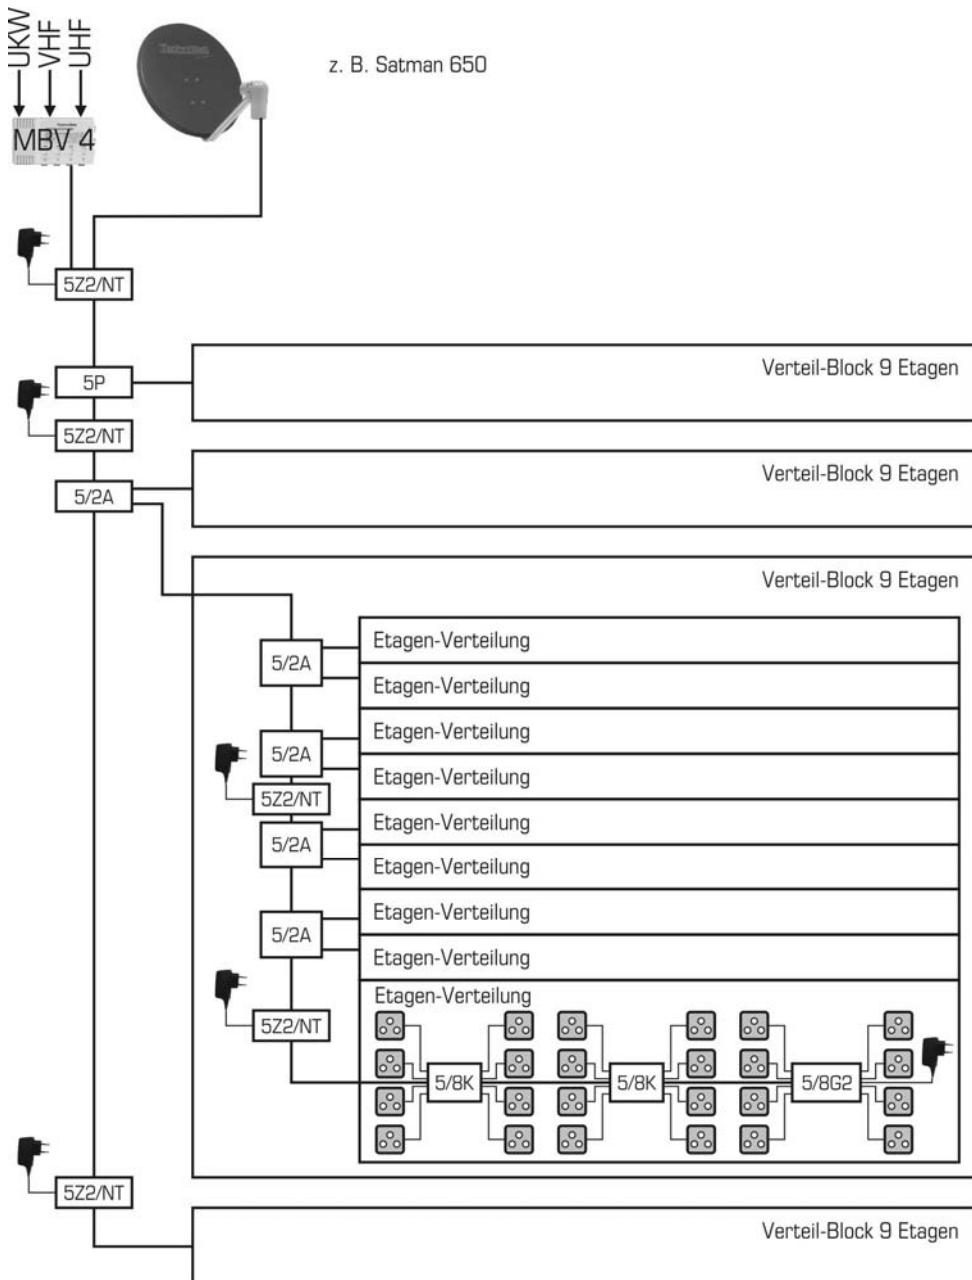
UKW
VHF
UHF
MBV 4
z. B. Satman 650
5Z2/NT
5P
Verteil-Block 9 Etagen
5Z2/NT
5/2A
Verteil-Block 9 Etagen
Verteil-Block 9 Etagen
5/2A
Etagen-Verteilung
Etagen-Verteilung
5/2A
Etagen-Verteilung
Etagen-Verteilung
5Z2/NT
5/2A
Etagen-Verteilung
Etagen-Verteilung
5/2A
Etagen-Verteilung
Etagen-Verteilung
Etagen-Verteilung
5Z2/NT
5/8K
5/8K
5/8G2
5Z2/NT
Verteil-Block 9 Etagen